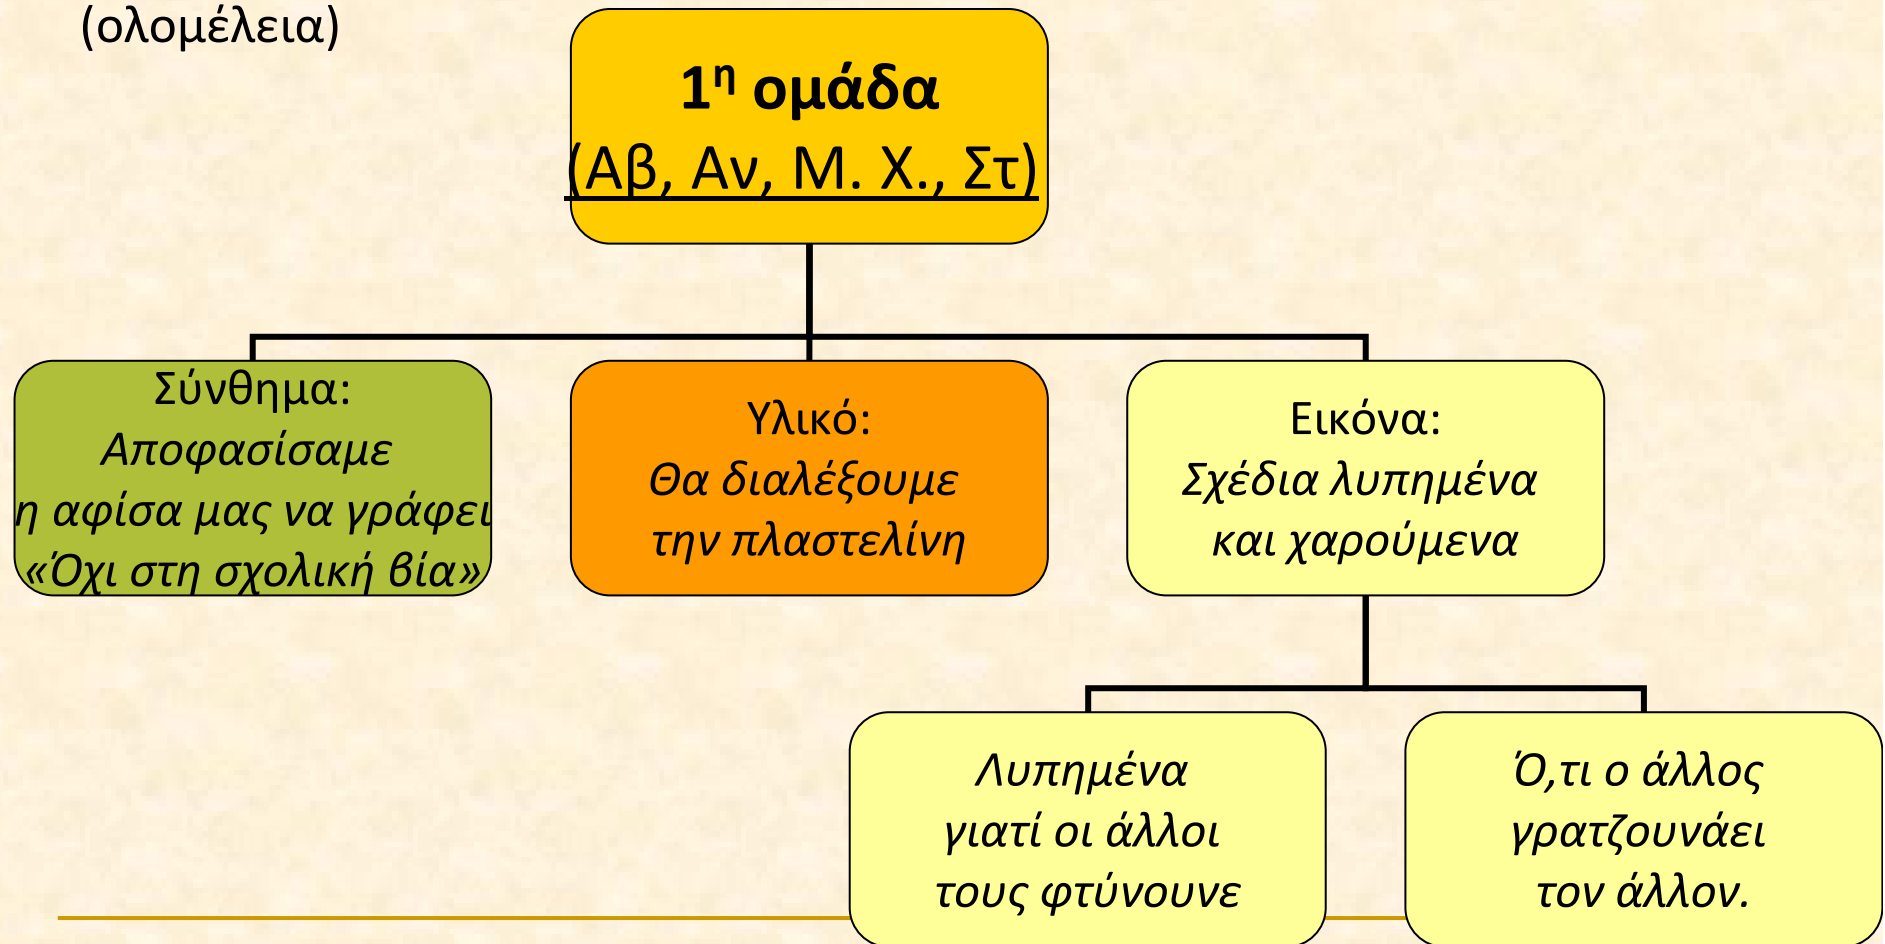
(ολομέλεια)

1$^η$ ομάδα
(Αβ, Αν, Μ. Χ., Στ)

Σύνθημα:
Αποφασίσαμε η αφίσα μας να γράφει «Όχι στη σχολική βία»

Υλικό:
Θα διαλέξουμε την πλαστελίνη

Εικόνα:
Σχέδια λυπημένα και χαρούμενα

Λυπημένα γιατί οι άλλοι τους φτύνουνε

Ό,τι ο άλλος γρατζουνάει τον άλλον.